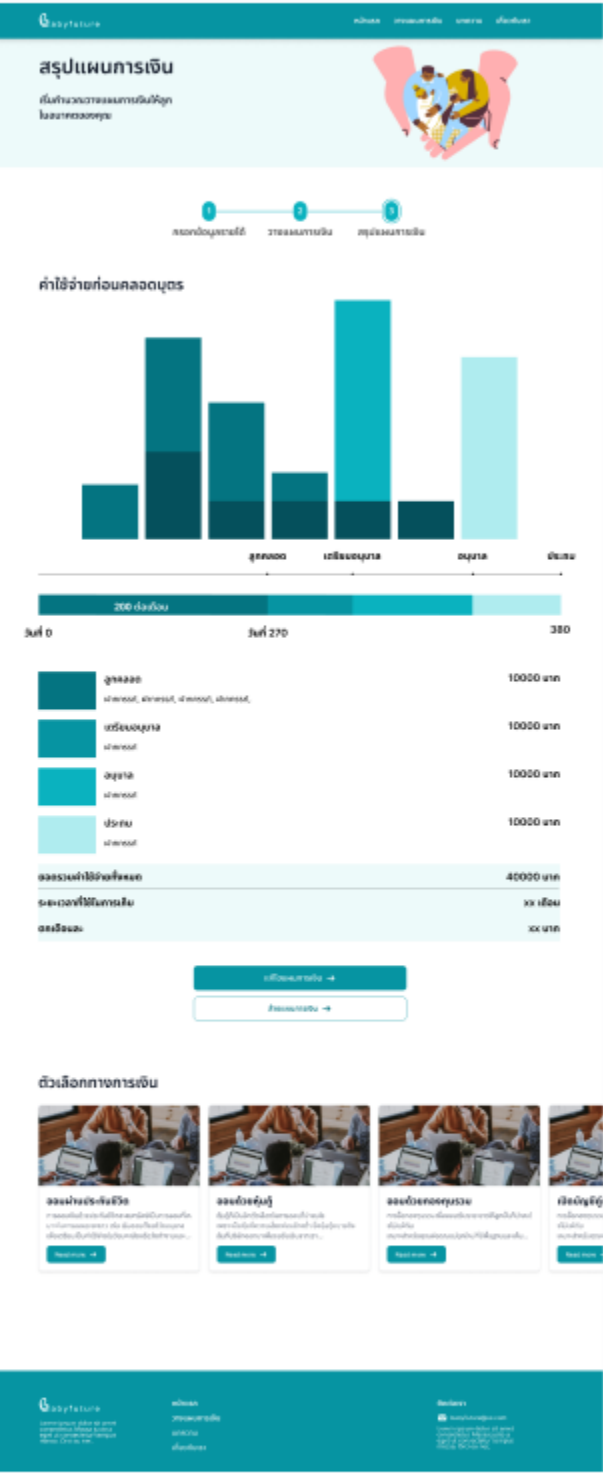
babyfuture

หน้าแรก วางแผนการเงิน บทความ เกี่ยวกับเรา

สรุปแผนการเงิน

เริ่มคำนวณวางแผนการเงินให้ลูกในอนาคตของคุณ

1 กรอกข้อมูลรายได้
2 วางแผนการเงิน
3 สรุปแผนการเงิน

ค่าใช้จ่ายก่อนคลอดบุตร

ลูกคลอด
เตรียมอนุบาล
อนุบาล
ประถม

200 ต่อเดือน

วันที่ 0
วันที่ 270
380

ลูกคลอด
ผ้าอ้อมสำเร็จรูป, ผ้าอ้อมสำเร็จรูป, ผ้าอ้อมสำเร็จรูป, ผ้าอ้อมสำเร็จรูป,
10000 บาท

เตรียมอนุบาล
ผ้าอ้อมสำเร็จรูป
10000 บาท

อนุบาล
ผ้าอ้อมสำเร็จรูป
10000 บาท

ประถม
ผ้าอ้อมสำเร็จรูป
10000 บาท

ยอดรวมค่าใช้จ่ายทั้งหมด 40000 บาท
ระยะเวลาที่ใช้ในการเก็บ xx เดือน
ตกเดือนละ xx บาท

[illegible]

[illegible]

ตัวเลือกทางการเงิน

ออมผ่านประกันชีวิต
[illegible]
Read more

ออมด้วยหุ้นกู้
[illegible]
Read more

ออมด้วยกองทุนรวม
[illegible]
Read more

เปิดบัญชีฝ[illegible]
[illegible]
Read more

babyfuture
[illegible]

หน้าแรก
วางแผนการเงิน
บทความ
เกี่ยวกับเรา

ติดต่อเรา
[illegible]
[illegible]